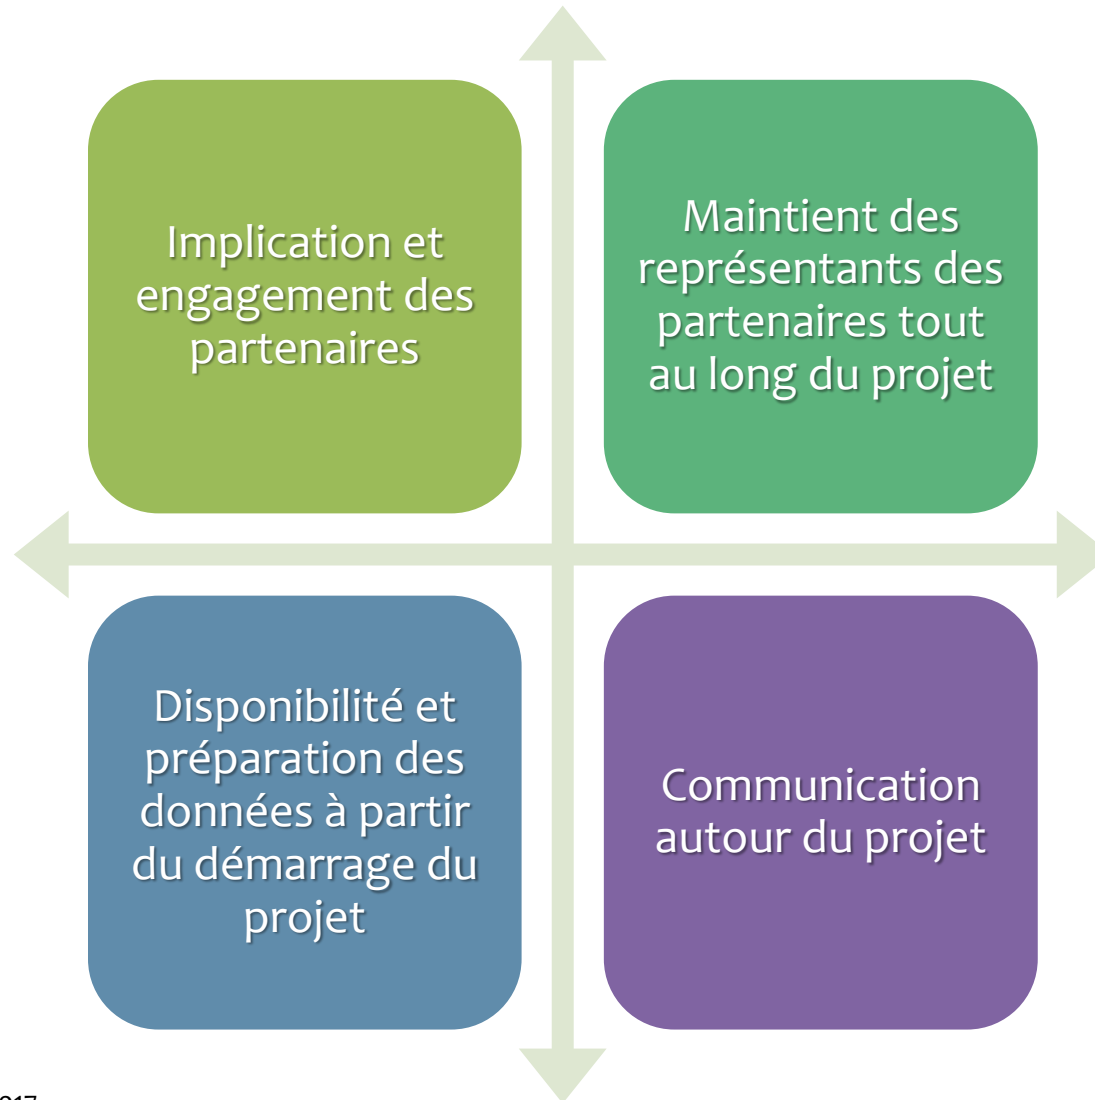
Implication et engagement des partenaires

Maintient des représentants des partenaires tout au long du projet

Disponibilité et préparation des données à partir du démarrage du projet

Communication autour du projet

017